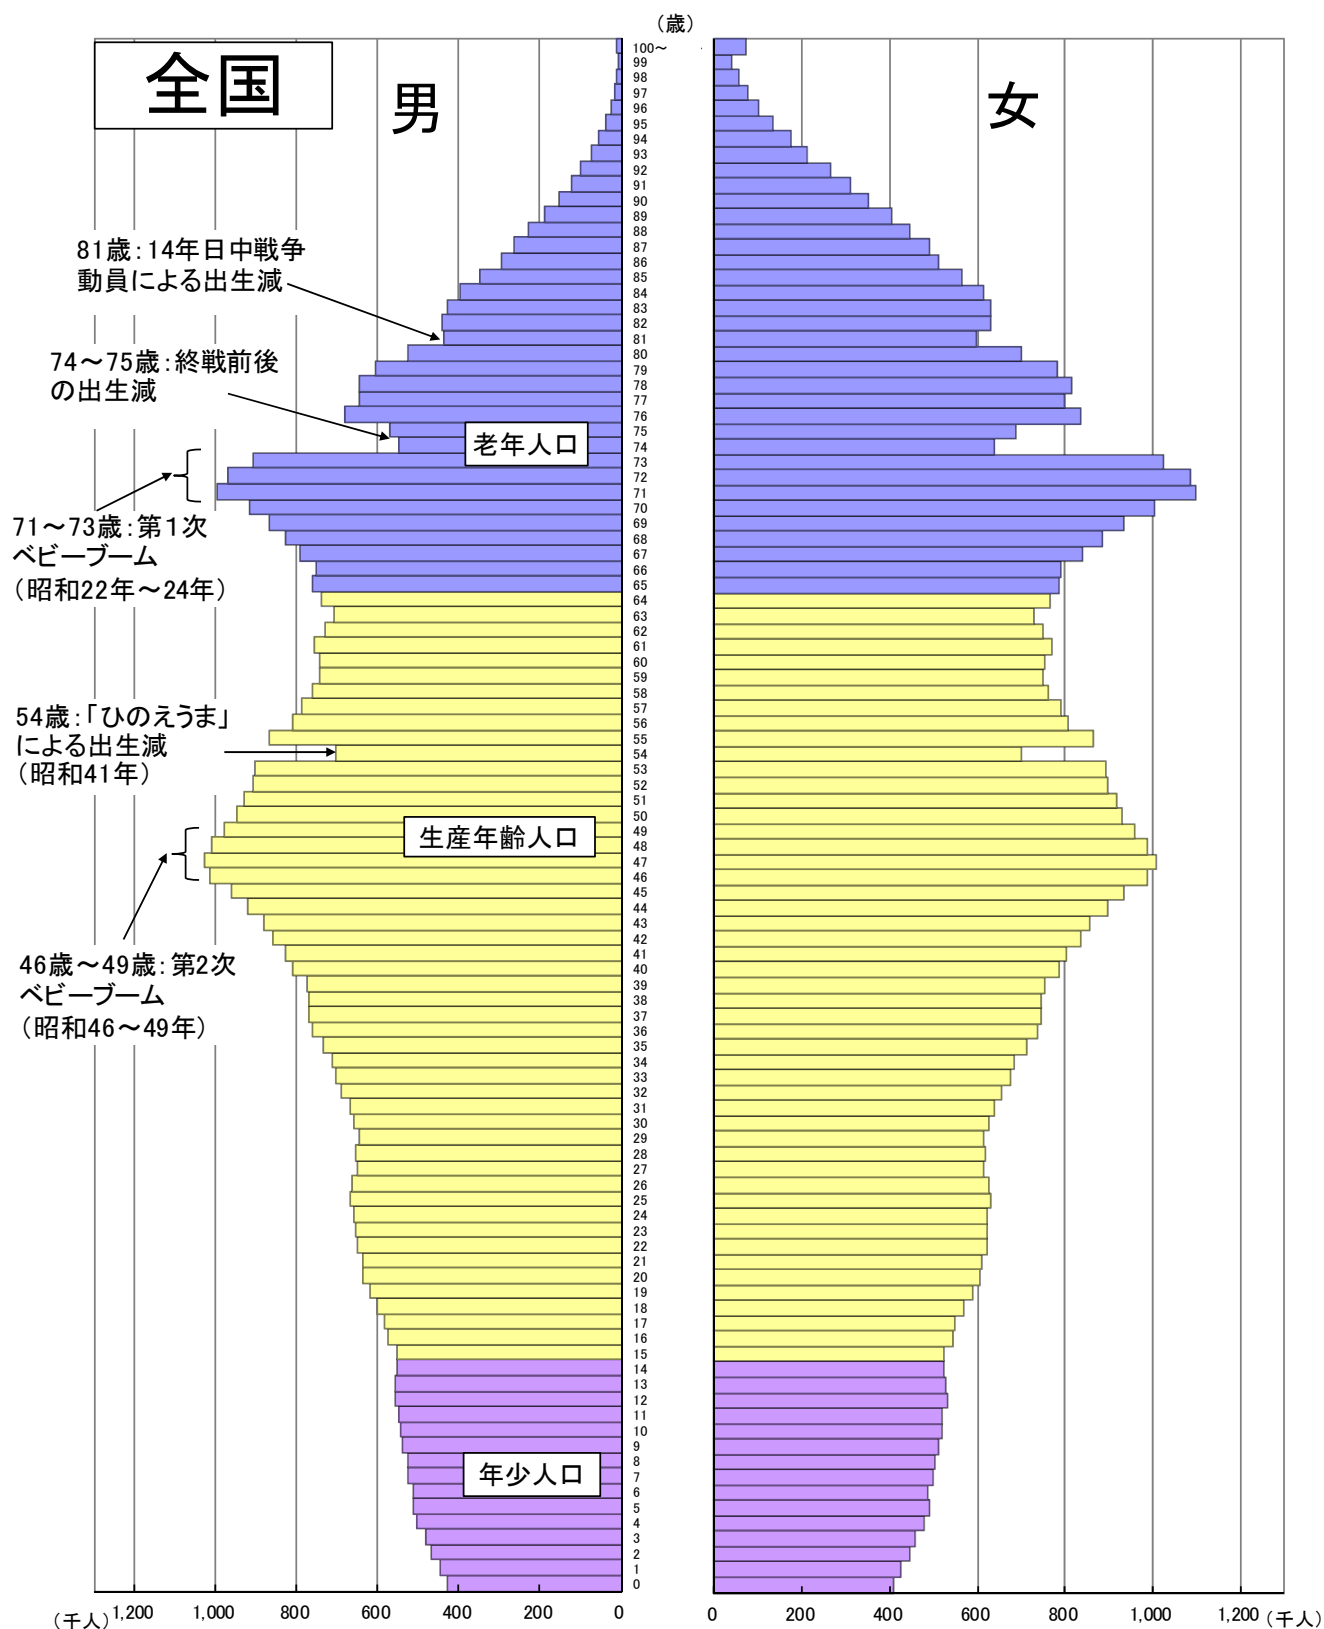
全国

男

女

（歳）

100～
99
98
97
96
95
94
93
92
91
90
89
88
87
86
85
84
83
82
81
80
79
78
77
76
75
74
73
72
71
70
69
68
67
66
65
64
63
62
61
60
59
58
57
56
55
54
53
52
51
50
49
48
47
46
45
44
43
42
41
40
39
38
37
36
35
34
33
32
31
30
29
28
27
26
25
24
23
22
21
20
19
18
17
16
15
14
13
12
11
10
9
8
7
6
5
4
3
2
1
0

81歳：14年日中戦争動員による出生減

74～75歳：終戦前後の出生減

老年人口

71～73歳：第1次ベビーブーム（昭和22年～24年）

54歳：「ひのえうま」による出生減（昭和41年）

生産年齢人口

46歳～49歳：第2次ベビーブーム（昭和46～49年）

年少人口

（千人） 1,200 1,000 800 600 400 200 0

0 200 400 600 800 1,000 1,200 （千人）